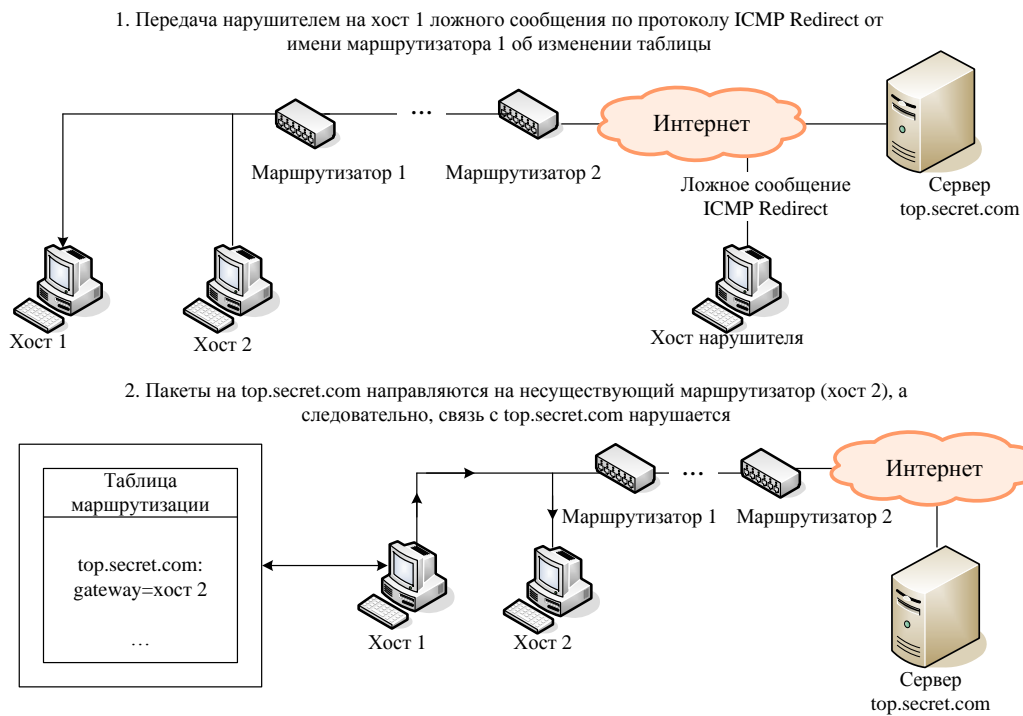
1. Передача нарушителем на хост 1 ложного сообщения по протоколу ICMP Redirect от имени маршрутизатора 1 об изменении таблицы

...

Интернет

Маршрутизатор 1

Маршрутизатор 2

Ложное сообщение ICMP Redirect

Сервер top.secret.com

Хост 1

Хост 2

Хост нарушителя

2. Пакеты на top.secret.com направляются на несуществующий маршрутизатор (хост 2), а следовательно, связь с top.secret.com нарушается

Таблица маршрутизации

top.secret.com: gateway=хост 2

...

...

Интернет

Маршрутизатор 1

Маршрутизатор 2

Хост 1

Хост 2

Сервер top.secret.com